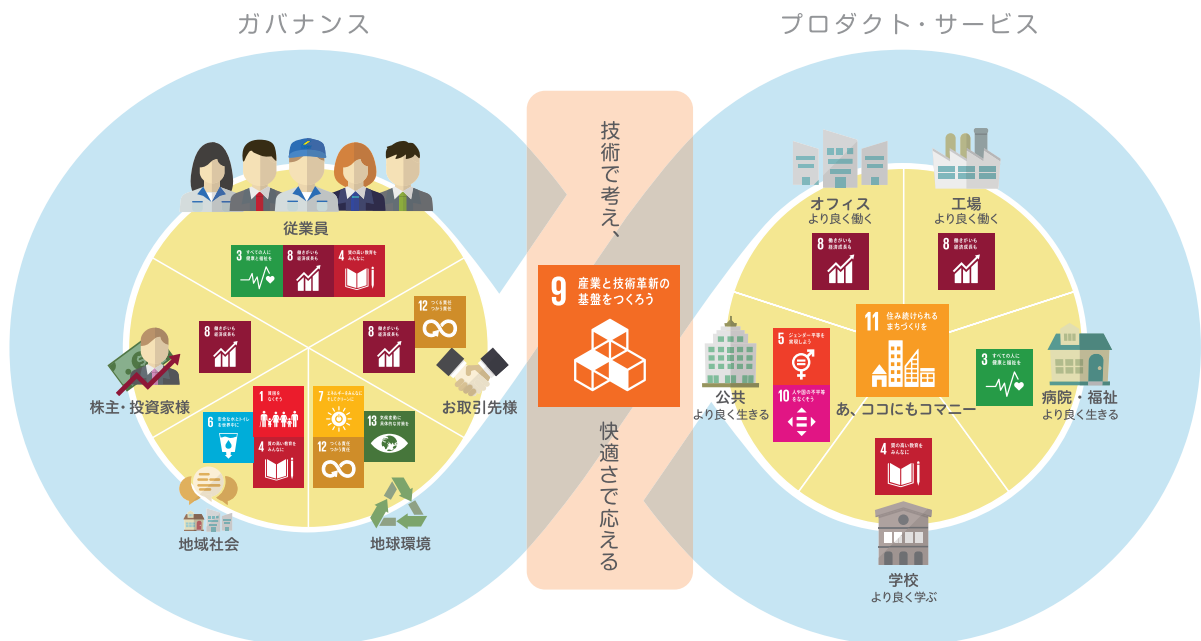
ガバナンス

プロダクト・サービス

技術で考え、

快適さで応える

9 産業と技術革新の基盤をつくろう

従業員

3 すべての人に健康と福祉を

8 働きがいも経済成長も

4 質の高い教育をみんなに

8 働きがいも経済成長も

12 つくる責任つかう責任

8 働きがいも経済成長も

株主・投資家様

お取引先様

1 貧困をなくそう

7 エネルギーをみんなにそしてクリーンに

13 気候変動に具体的な対策を

6 安全な水とトイレを世界中に

4 質の高い教育をみんなに

12 つくる責任つかう責任

地域社会

地球環境

オフィス
より良く働く

工場
より良く働く

8 働きがいも経済成長も

8 働きがいも経済成長も

11 住み続けられるまちづくりを

5 ジェンダー平等を実現しよう

10 人や国の不平等をなくそう

公共
より良く生きる

あ、ココにもコマニー

3 すべての人に健康と福祉を

病院・福祉
より良く生きる

4 質の高い教育をみんなに

学校
より良く学ぶ